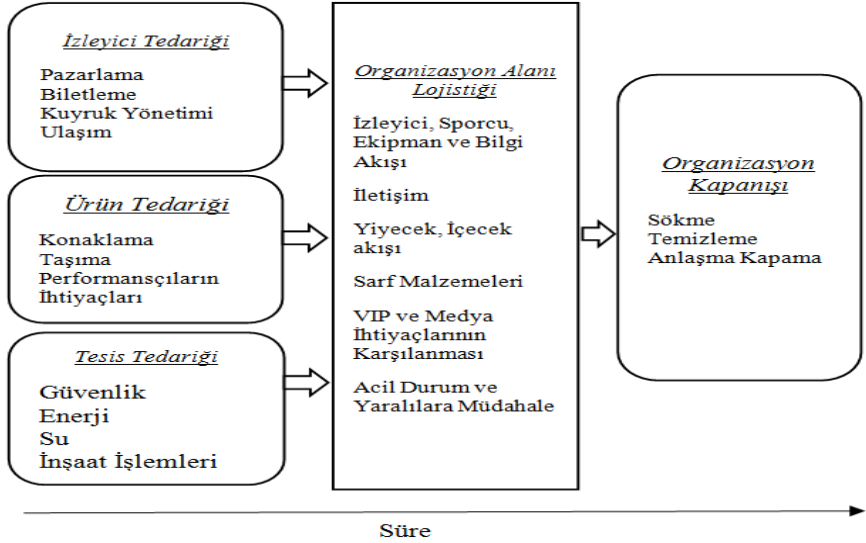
İzleyici Tedariği

Pazarlama
Biletleme
Kuyruk Yönetimi
Ulaşım

Ürün Tedariği

Konaklama
Taşıma
Performansçıların İhtiyaçları

Tesis Tedariği

Güvenlik
Enerji
Su
İnşaat İşlemleri

Organizasyon Alanı Lojistiği

İzleyici, Sporcu, Ekipman ve Bilgi Akışı

İletişim

Yiyecek, İçecek akışı

Sarf Malzemeleri

VIP ve Medya İhtiyaçlarının Karşılanması

Acil Durum ve Yaralılara Müdahale

Organizasyon Kapanışı

Sökme
Temizleme
Anlaşma Kapama

Süre